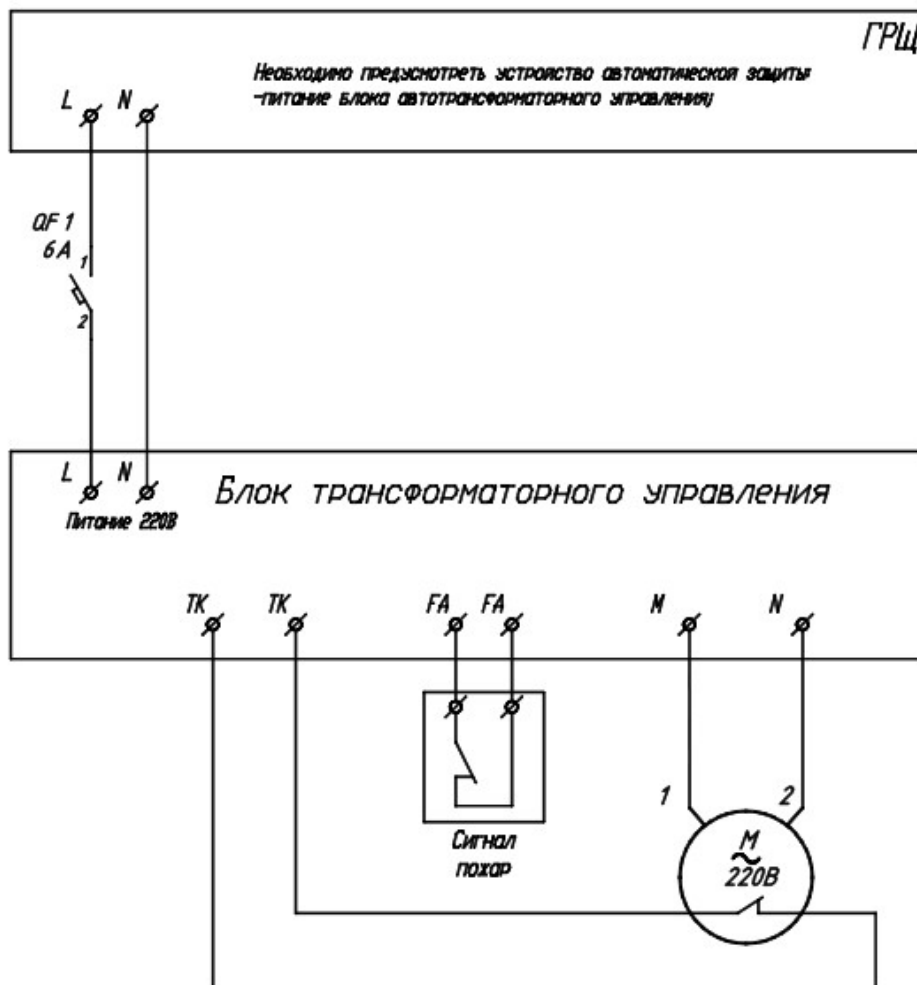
ГРЩ

Необходимо предусмотреть устройство автоматической защиты -питание блока автотрансформаторного управления;

L N

QF 1
6A
1
2

L N
Питание 220В

Блок трансформаторного управления

TK TK FA FA M N

Сигнал пожар

1 2

M
~
220В